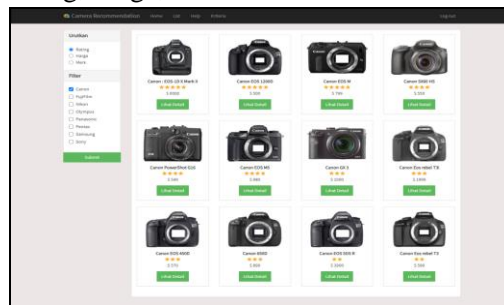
Camera Recommendation Home List Help Kriteria Log Out

Urutkan
Rating
Harga
More

Filter
Canon
Fujifilm
Nikon
Olympus
Panasonic
Pentax
Samsung
Sony

Submit

Canon : EOS-1D X Mark II
★★★★★
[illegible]
Lihat Detail

Canon EOS 1300D
★★★★★
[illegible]
Lihat Detail

Canon EOS M
★★★★★
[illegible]
Lihat Detail

Canon SX60 HS
★★★★
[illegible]
Lihat Detail

Canon PowerShot G16
★★★★
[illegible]
Lihat Detail

Canon EOS M5
★★★★
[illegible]
Lihat Detail

Canon G5 X
★★★★
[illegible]
Lihat Detail

Canon Eos rebel T6
★★★
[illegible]
Lihat Detail

Canon EOS 600D
★★★
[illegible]
Lihat Detail

Canon 800D
★★★
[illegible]
Lihat Detail

Canon EOS 100 R
★★
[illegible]
Lihat Detail

Canon Eos rebel T3
★★
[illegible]
Lihat Detail